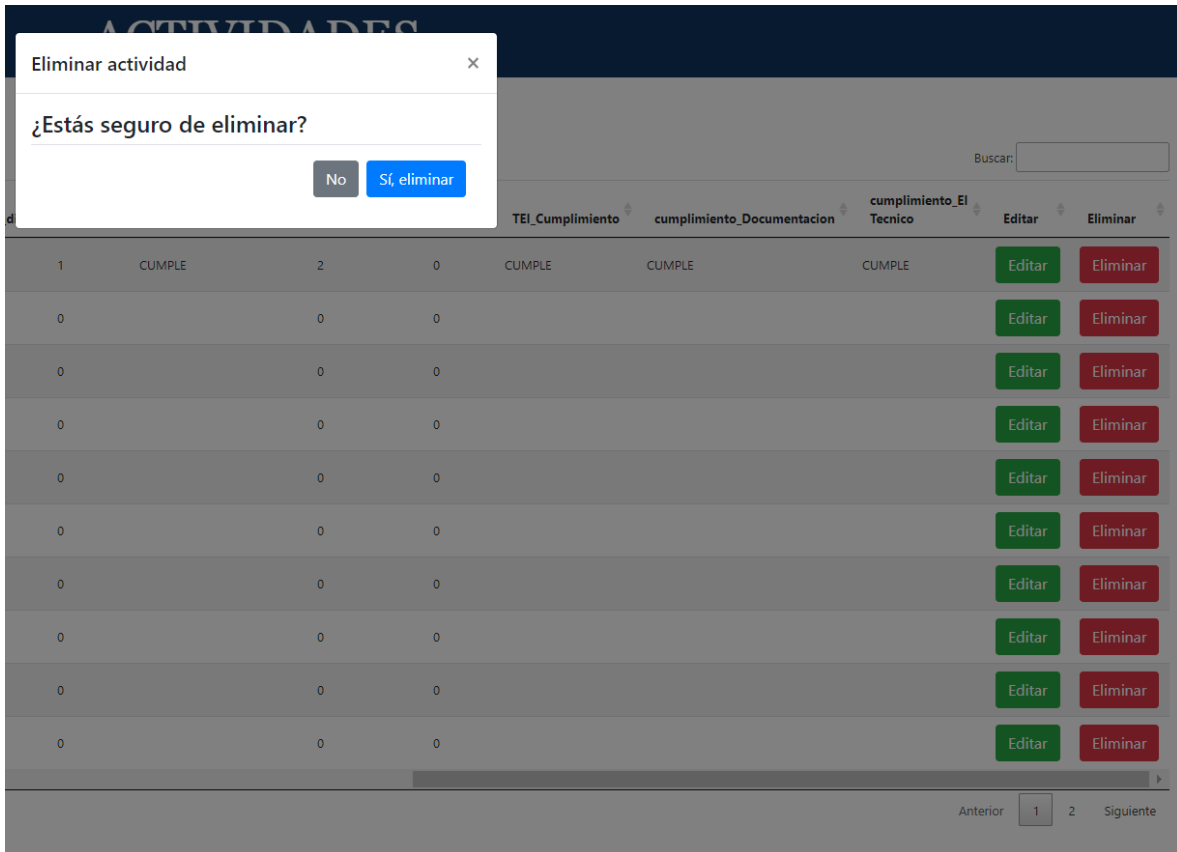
ACTIVIDADES

Eliminar actividad ×

¿Estás seguro de eliminar?

No Sí, eliminar

Buscar:

| di | | | | TEI_Cumplimiento | cumplimiento_Documentacion | cumplimiento_El Tecnico | Editar | Eliminar |
|---|---|---|---|---|---|---|---|---|
| 1 | CUMPLE | 2 | 0 | CUMPLE | CUMPLE | CUMPLE | Editar | Eliminar |
| 0 | | 0 | 0 | | | | Editar | Eliminar |
| 0 | | 0 | 0 | | | | Editar | Eliminar |
| 0 | | 0 | 0 | | | | Editar | Eliminar |
| 0 | | 0 | 0 | | | | Editar | Eliminar |
| 0 | | 0 | 0 | | | | Editar | Eliminar |
| 0 | | 0 | 0 | | | | Editar | Eliminar |
| 0 | | 0 | 0 | | | | Editar | Eliminar |
| 0 | | 0 | 0 | | | | Editar | Eliminar |
| 0 | | 0 | 0 | | | | Editar | Eliminar |

Anterior 1 2 Siguiente